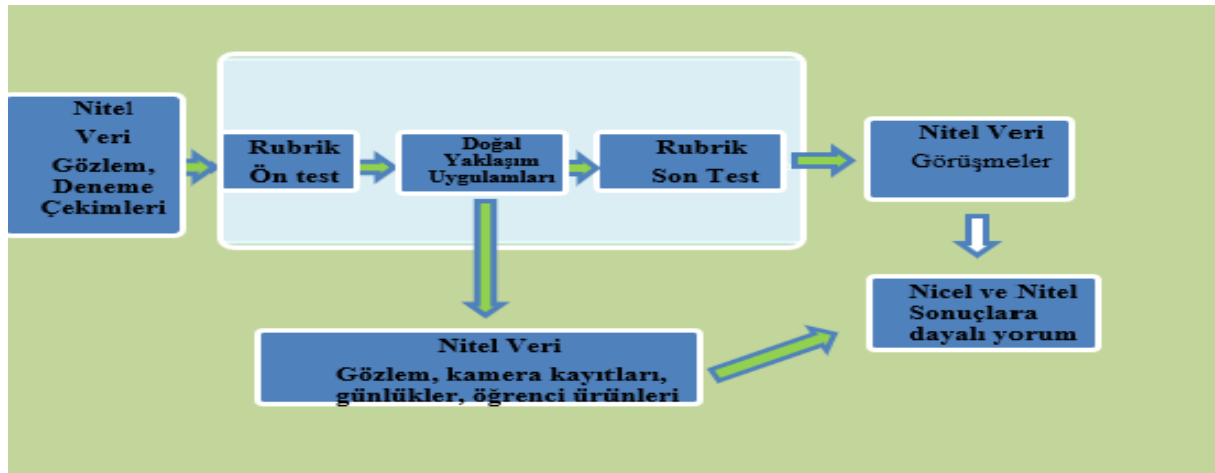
Nitel Veri Gözlem, Deneme Çekimleri

Rubrik Ön test

Doğal Yaklaşım Uygulamaları

Rubrik Son Test

Nitel Veri Görüşmeler

Nicel ve Nitel Sonuçlara dayalı yorum

Nitel Veri Gözlem, kamera kayıtları, günlükler, öğrenci ürünleri